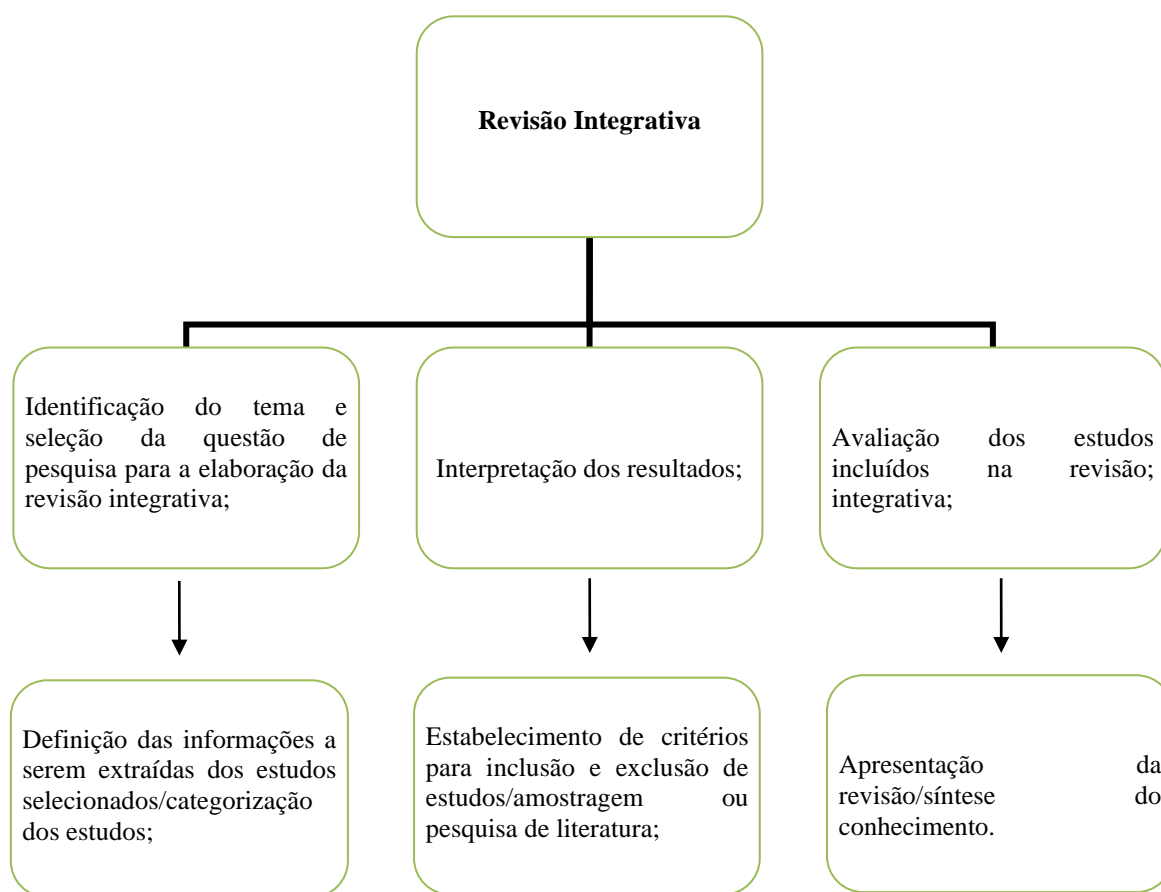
Revisão Integrativa

Identificação do tema e seleção da questão de pesquisa para a elaboração da revisão integrativa;

Interpretação dos resultados;

Avaliação dos estudos incluídos na revisão; integrativa;

Definição das informações a serem extraídas dos estudos selecionados/categorização dos estudos;

Estabelecimento de critérios para inclusão e exclusão de estudos/amostragem ou pesquisa de literatura;

Apresentação da revisão/síntese do conhecimento.